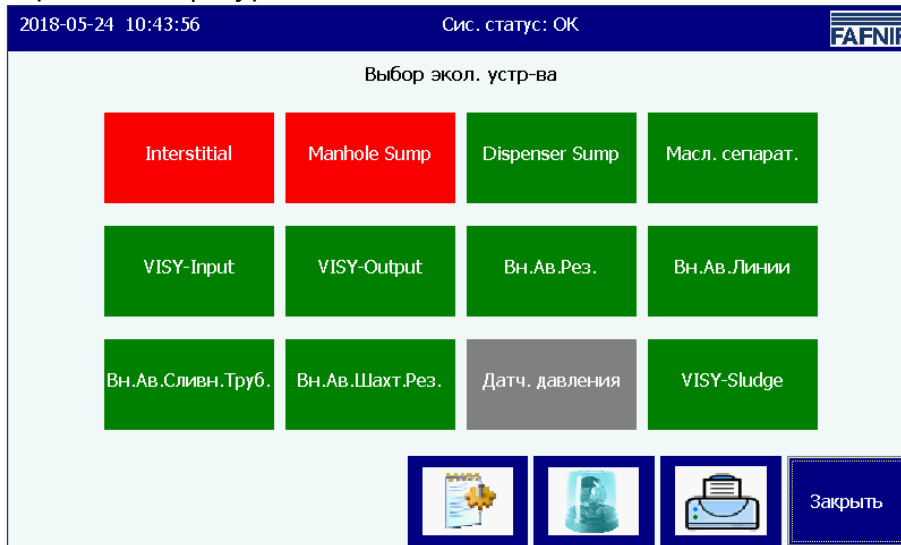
2018-05-24 10:43:56
Сис. статус: OK
FAFNIR

Выбор экол. устр-ва

Interstitial
Manhole Sump
Dispenser Sump
Масл. сепарат.

VISY-Input
VISY-Output
Вн.Ав.Рез.
Вн.Ав.Линии

Вн.Ав.Сливн.Труб.
Вн.Ав.Шахт.Рез.
Датч. давления
VISY-Sludge

Закрыть